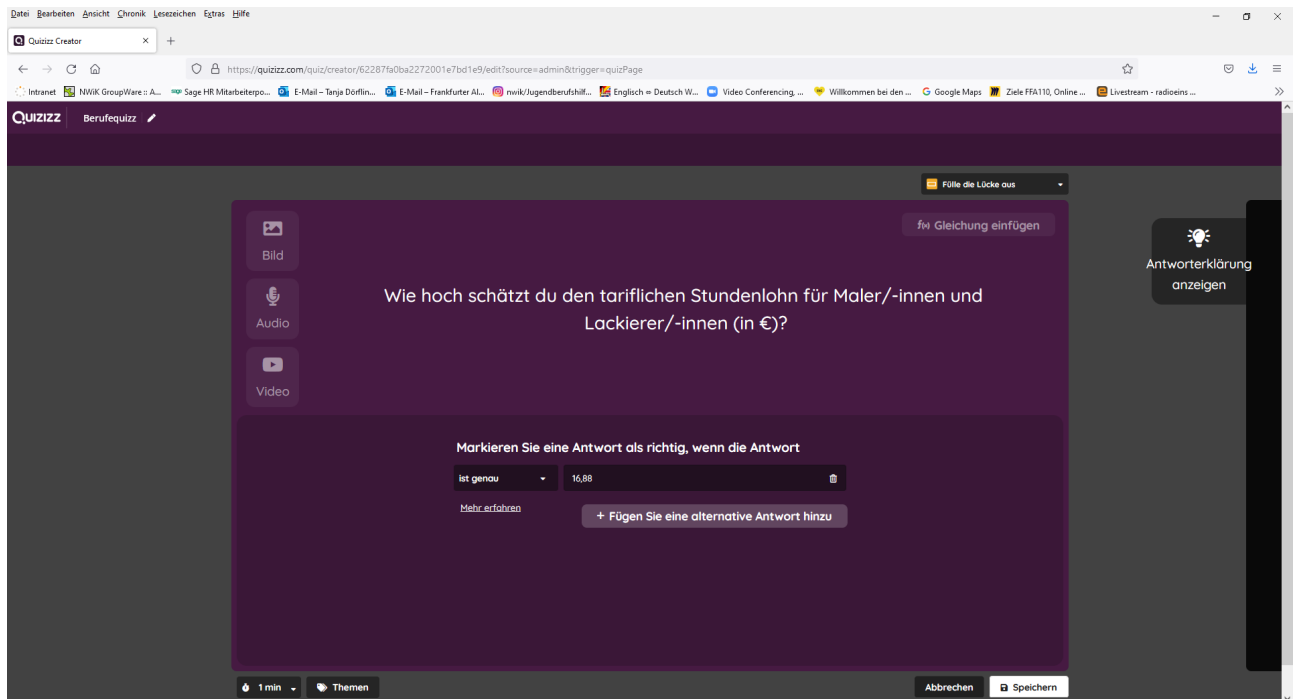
Datei Bearbeiten Ansicht Chronik Lesezeichen Extras Hilfe

Quizizz Creator ×

https://quizizz.com/quiz/creator/62287fa0ba2272001e7bd1e9/edit?source=admin&trigger=quizPage

Intranet NWiK GroupWare :: A... Sage HR Mitarbeiterpo... E-Mail – Tanja Dörflin... E-Mail – Frankfurter Al... nwik/Jugendberufshilf... Englisch ⇔ Deutsch W... Video Conferencing, ... Willkommen bei den ... Google Maps Ziele FFA110, Online ... Livestream - radioeins ...

QUIZIZZ Berufequizz

Fülle die Lücke aus

Bild

Audio

Video

f(x) Gleichung einfügen

Wie hoch schätzt du den tariflichen Stundenlohn für Maler/-innen und Lackierer/-innen (in €)?

Antworterklärung anzeigen

Markieren Sie eine Antwort als richtig, wenn die Antwort

ist genau

16,88

Mehr erfahren

+ Fügen Sie eine alternative Antwort hinzu

1 min

Themen

Abbrechen

Speichern